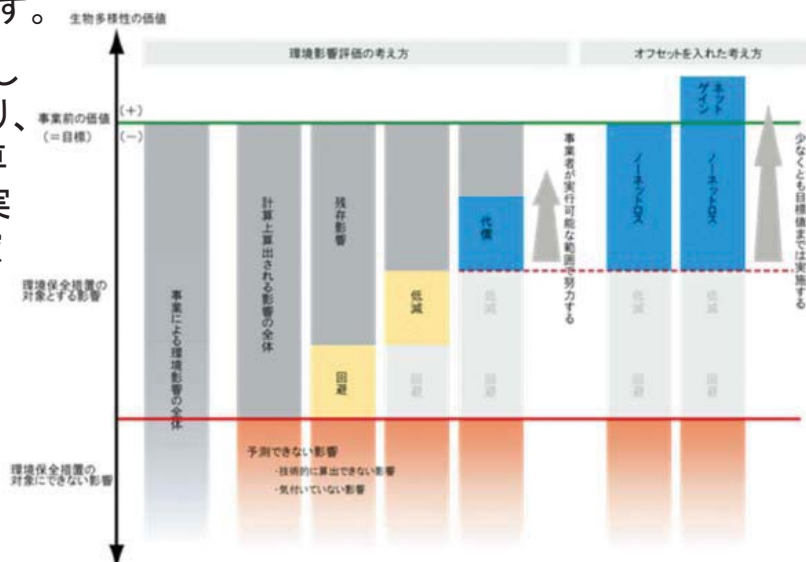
す。

し
り、
直
実
こ

生物多様性の価値

環境影響評価の考え方

オフセットを入れた考え方

事業前の価値
（＝目標）

(+)
(−)

環境保全措置の
対象とする影響

環境保全措置の
対象にできない影響

事業による環境影響の全体

計算上算出される影響の全体

残存影響

回避

低減

回避

代償

低減

回避

事業者が実行可能な範囲で努力する

ノーネットロス

代償

低減

回避

ネットゲイン

ノーネットロス

低減

回避

少なくとも目標値までは実施する

予測できない影響
・技術的に算出できない影響
・気付いていない影響